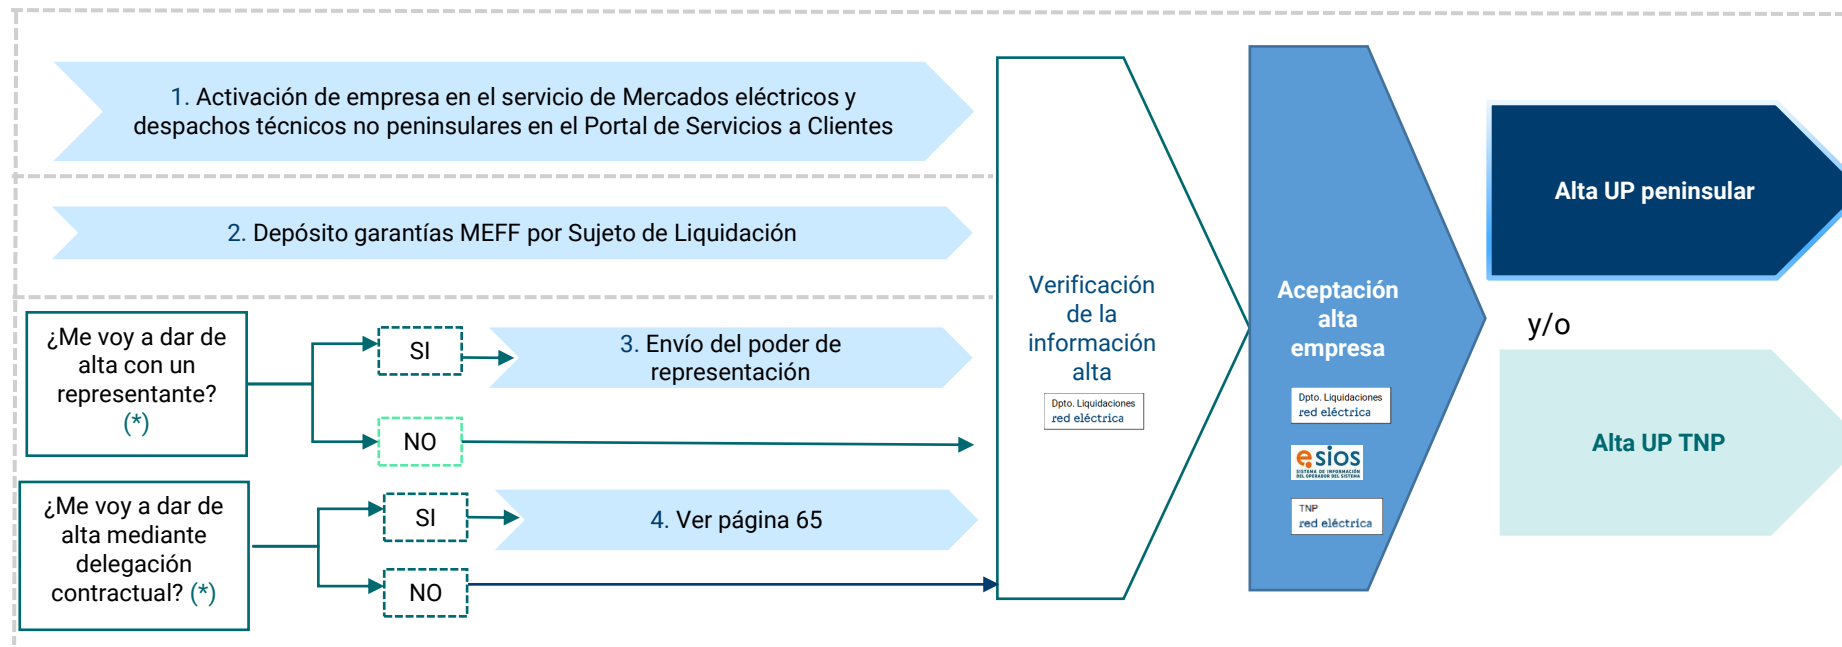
1. Activación de empresa en el servicio de Mercados eléctricos y despachos técnicos no peninsulares en el Portal de Servicios a Clientes

2. Depósito garantías MEFF por Sujeto de Liquidación

¿Me voy a dar de alta con un representante? (*)

SI

3. Envío del poder de representación

NO

¿Me voy a dar de alta mediante delegación contractual? (*)

SI

4. Ver página 65

NO

Verificación de la información alta

Dpto. Liquidaciones red eléctrica

Aceptación alta empresa

Dpto. Liquidaciones red eléctrica

esios SISTEMA DE INFORMACIÓN DEL OPERADOR DEL SISTEMA

TNP red eléctrica

Alta UP peninsular

y/o

Alta UP TNP